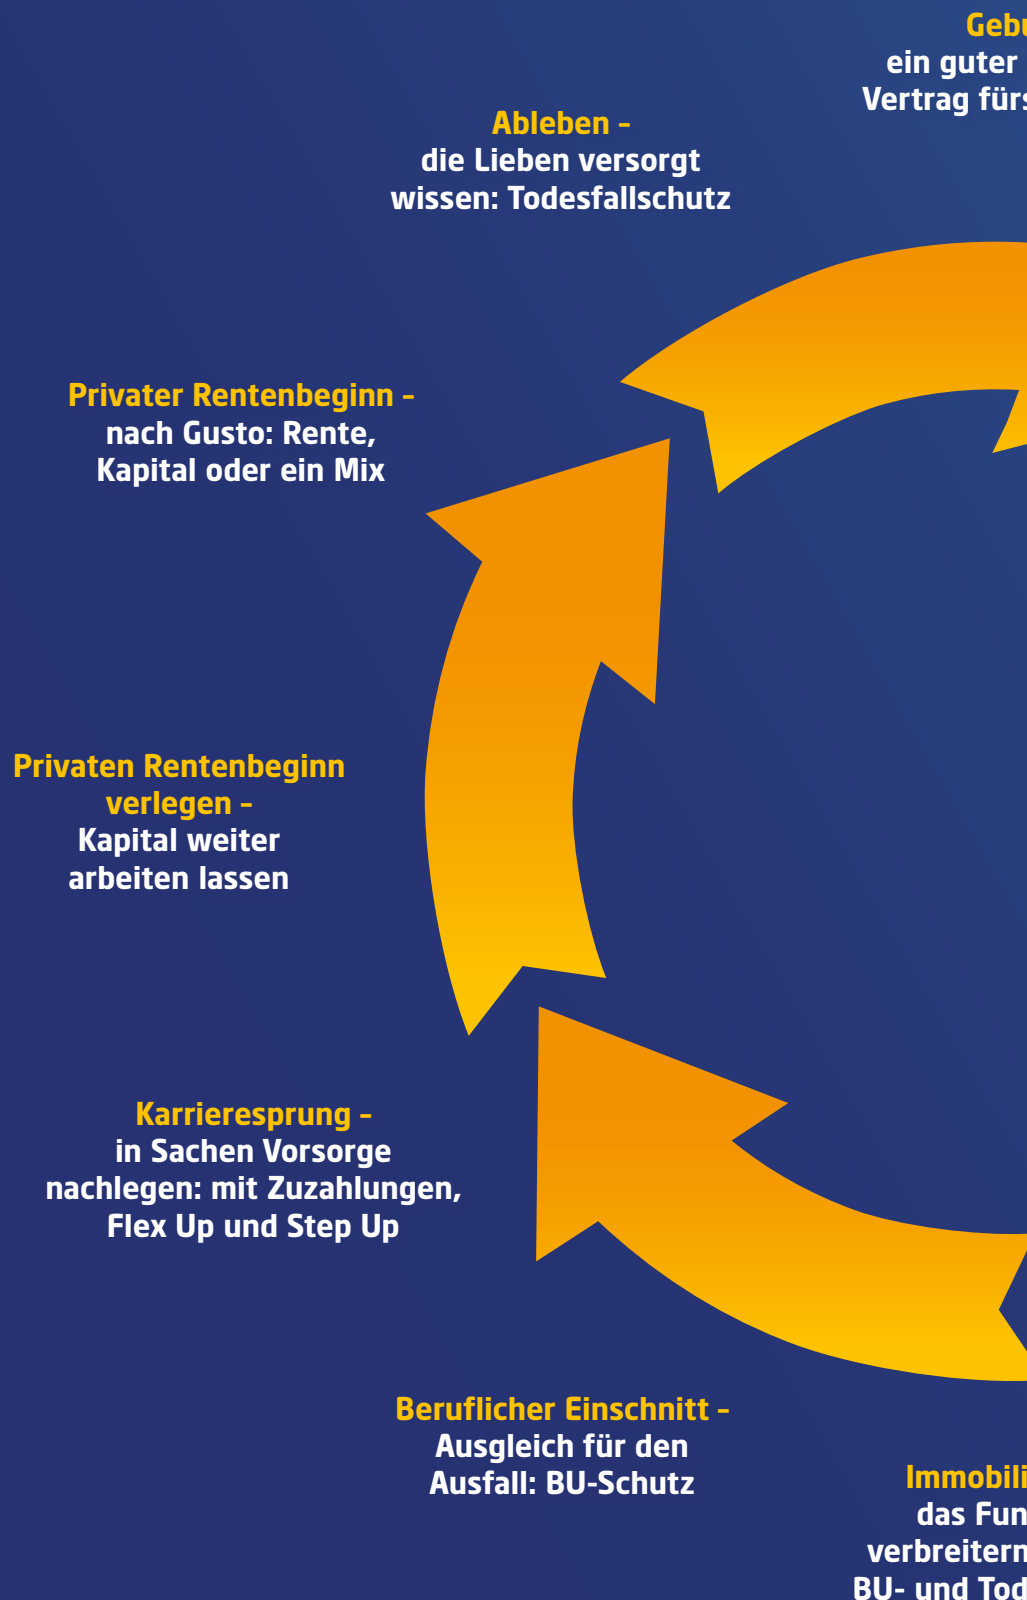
Geb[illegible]
ein guter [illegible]
Vertrag fürs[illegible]

Ableben –
die Lieben versorgt wissen: Todesfallschutz

Privater Rentenbeginn –
nach Gusto: Rente, Kapital oder ein Mix

Privaten Rentenbeginn verlegen –
Kapital weiter arbeiten lassen

Karrieresprung –
in Sachen Vorsorge nachlegen: mit Zuzahlungen, Flex Up und Step Up

Beruflicher Einschnitt –
Ausgleich für den Ausfall: BU-Schutz

Immobili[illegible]
das Fun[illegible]
verbreitern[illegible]
BU- und Tod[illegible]